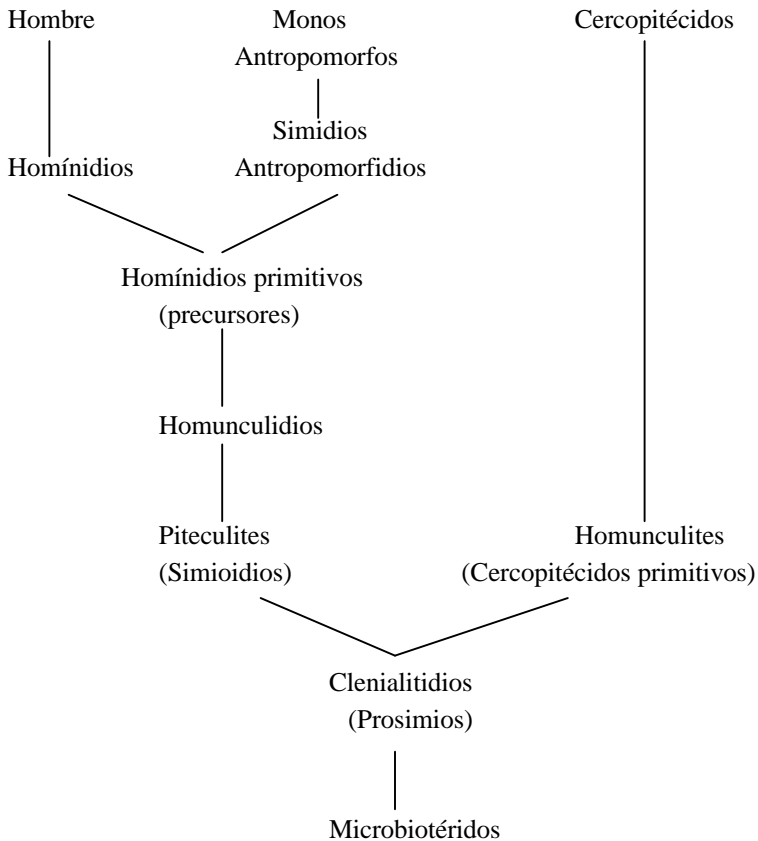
Hombre

Monos Antropomorfos

Cercopitécidos

Simidios Antropomorfidios

Homínidios

Homínidios primitivos (precursores)

Homunculidios

Piteculites (Simioidios)

Homunculites (Cercopitécidos primitivos)

Clenialitidios (Prosimios)

Microbiotéridos